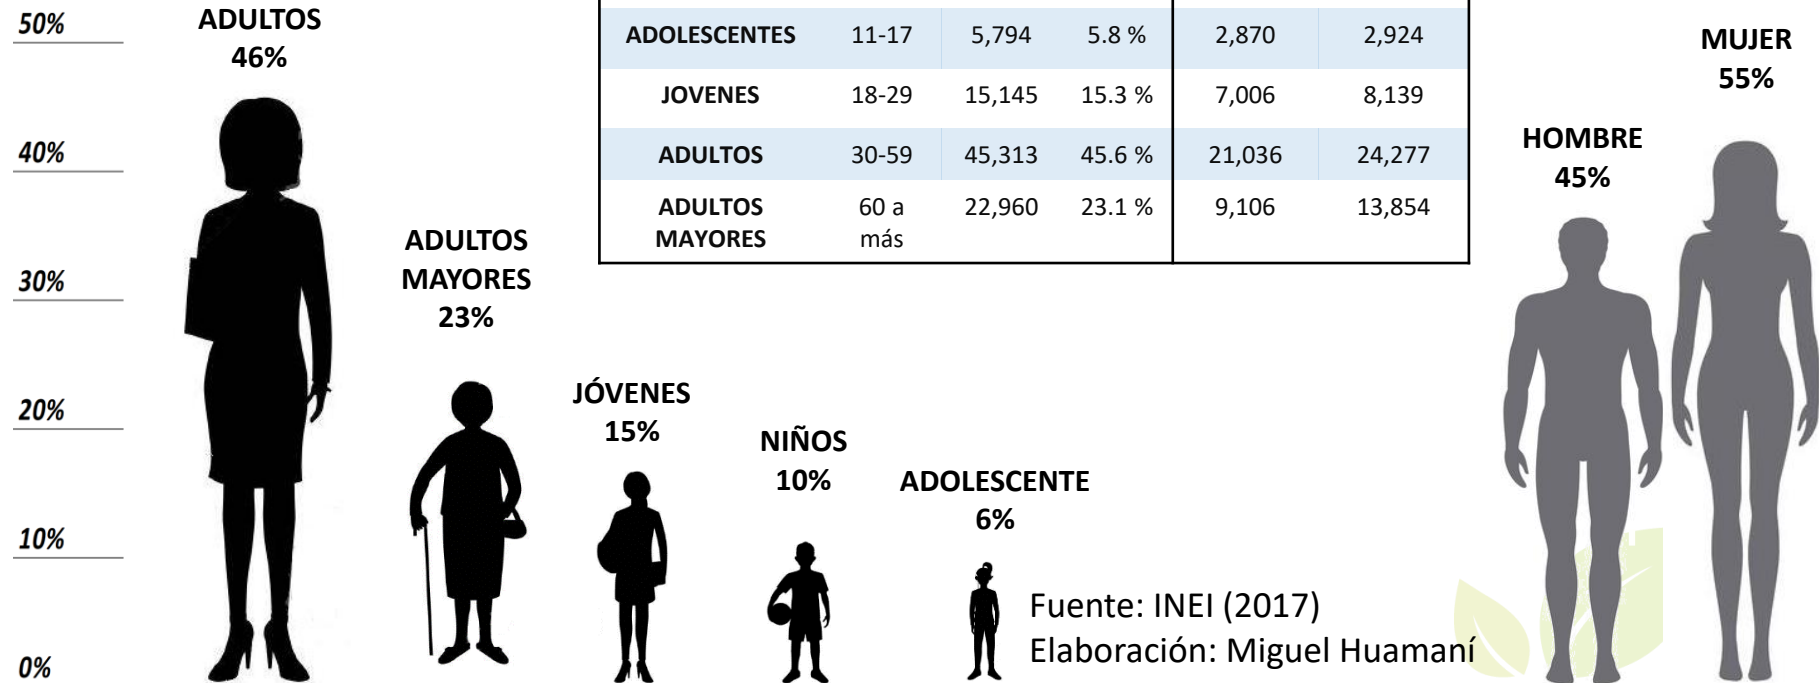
50%

40%

30%

20%

10%

0%

ADULTOS
46%

| ADOLESCENTES | 11-17 | 5,794 | 5.8 % | 2,870 | 2,924 |
|---|---|---|---|---|---|
| JOVENES | 18-29 | 15,145 | 15.3 % | 7,006 | 8,139 |
| ADULTOS | 30-59 | 45,313 | 45.6 % | 21,036 | 24,277 |
| ADULTOS MAYORES | 60 a más | 22,960 | 23.1 % | 9,106 | 13,854 |

MUJER
55%

HOMBRE
45%

ADULTOS MAYORES
23%

JÓVENES
15%

NIÑOS
10%

ADOLESCENTE
6%

Fuente: INEI (2017)
Elaboración: Miguel Huamaní